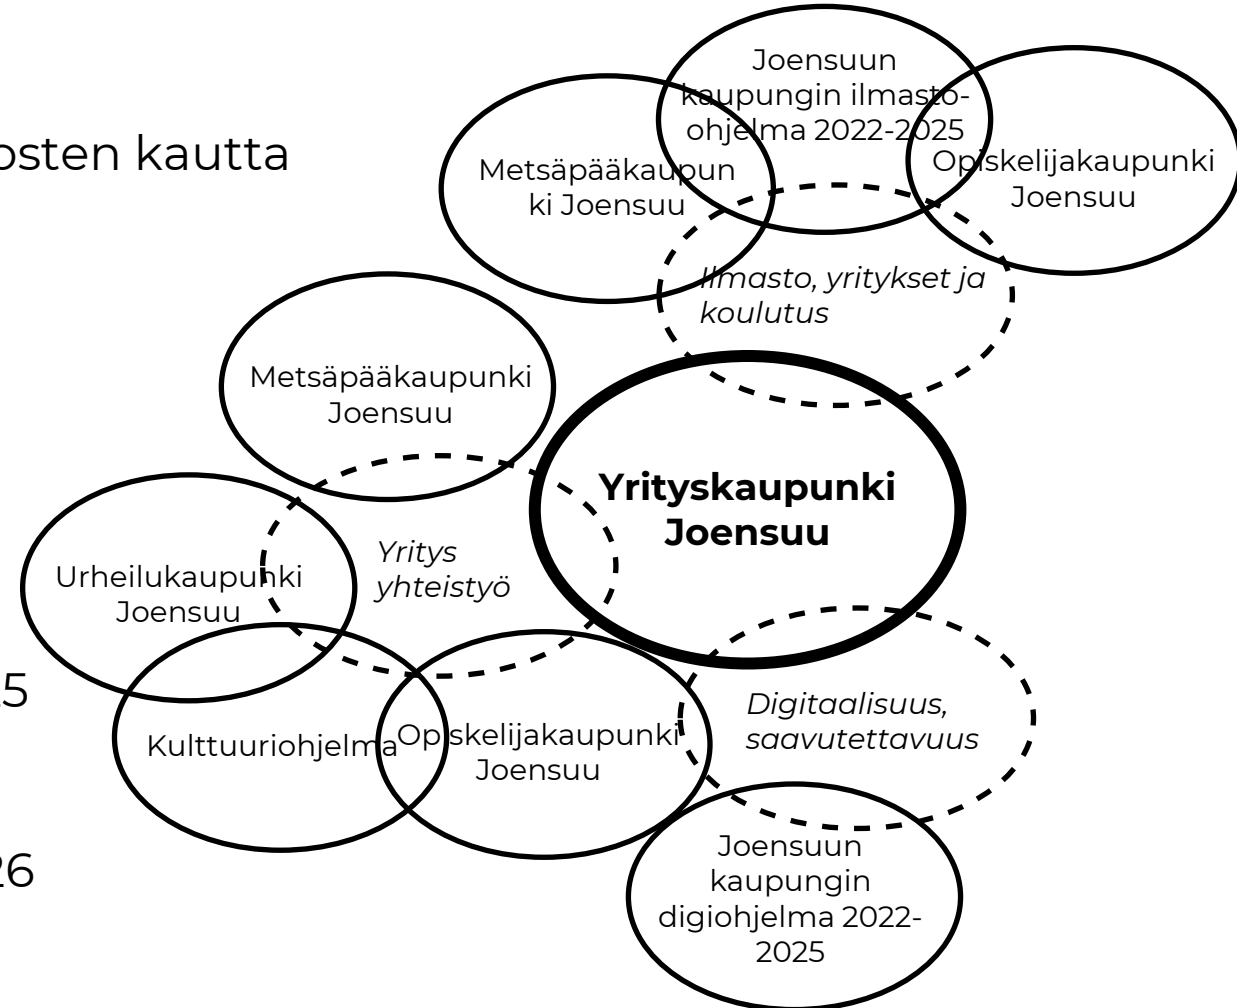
osten kautta

5

26

Joensuun kaupungin ilmasto-ohjelma 2022-2025

Metsäpääkaupunki Joensuu

Opiskelijakaupunki Joensuu

*Ilmasto, yritykset ja koulutus*

Metsäpääkaupunki Joensuu

**Yrityskaupunki Joensuu**

*Yritys yhteistyö*

Urheilukaupunki Joensuu

Kulttuuriohjelma

Opiskelijakaupunki Joensuu

*Digitaalisuus, saavutettavuus*

Joensuun kaupungin digiohjelma 2022-2025